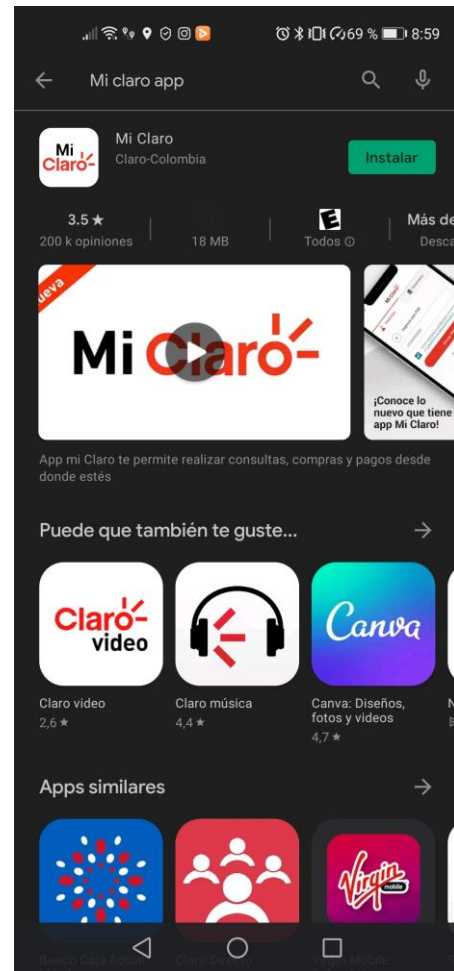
69 % 8:59

Mi claro app

Mi Claro

Mi Claro
Claro-Colombia

Instalar

3.5 ★
200 k opiniones

18 MB

E
Todos

Más de
Desca

ueva

Mi Claro

¡Conoce lo nuevo que tiene app Mi Claro!

App mi Claro te permite realizar consultas, compras y pagos desde donde estés

Puede que también te guste...

Claro video

Canva

Claro video
2,6 ★

Claro música
4,4 ★

Canva: Diseños, fotos y videos
4,7 ★

Apps similares

Virgin mobile

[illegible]

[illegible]

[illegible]